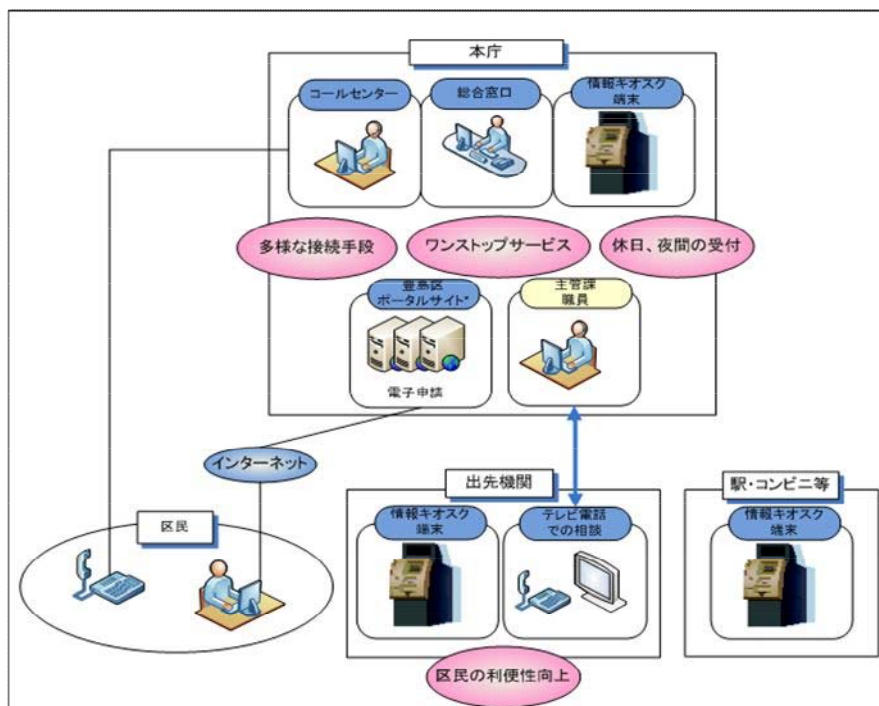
本庁

コールセンター

総合窓口

情報キオスク端末

多様な接続手段

ワンストップサービス

休日、夜間の受付

豊島区ポータルサイト*

電子申請

主管課職員

インターネット

区民

出先機関

情報キオスク端末

テレビ電話での相談

駅・コンビニ等

情報キオスク端末

区民の利便性向上